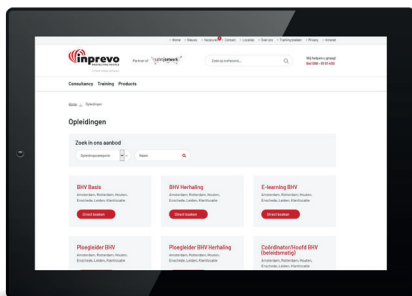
Home | Nieuws | Vacatures | Contact | Locaties | Over ons | Trainingskalender | Privacy | Inloggen

inprevo

Partner of safetynetwork

Zoek op trefwoord...

Wij helpen u graag!

Consultancy Training Products

Home > Opleidingen

Opleidingen

Zoek in ons aanbod

Opleidingscategorie

Naam

BHV Basis
Amsterdam, Rotterdam, Houten, Enschede, Leiden, Hoofddorp
Direct boeken

BHV Herhaling
Amsterdam, Rotterdam, Houten, Enschede, Leiden, Hoofddorp
Direct boeken

E-learning BHV
Amsterdam, Rotterdam, Houten, Enschede, Leiden, Hoofddorp
Direct boeken

Ploegleider BHV
Amsterdam, Rotterdam, Houten, Enschede, Leiden, Hoofddorp

Ploegleider BHV Herhaling
Amsterdam, Rotterdam, Houten, Enschede, Leiden, Hoofddorp

Coördinator/Hoofd BHV (beleidsmatig)
Amsterdam, Rotterdam, Houten, Enschede, Leiden, Hoofddorp